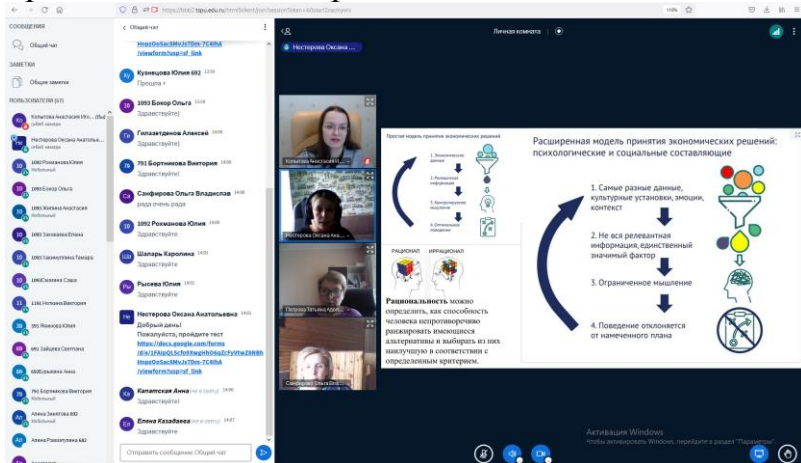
https://bbb2.tspu.edu.ru/html5client/join?sessionToken=

СООБЩЕНИЯ

Общий чат

ЗАМЕТКИ

Общие заметки

ПОЛЬЗОВАТЕЛИ (61)

Копытова Анастасия Иго... (Вы)

Нестерова Оксана Анатоль...

1092 Рохманова Юлия

1093 Бокор Ольга

1093 Жилина Анастасия

1093 Захарова Елена

1093 Хасмуллина Тамара

1093 Сизова Саша

1146 Нуланова Виктория

891 Яковлева Юлия

893 Зайцева Светлана

893 Бурыкина Анна

791 Бортникова Виктория

Алена Замятина 692

Алена Ржаннухина 692

Общий чат

Hmp0o5ac3MvJsT0m-7C4RhA /viewform?usp=sf_link

Кузнецова Юлия 692

Прошла

1093 Бокор Ольга

Здравствуйте!

Гилязетдинов Алексей

Здравствуйте

791 Бортникова Виктория

Здравствуйте

Сафиорова Ольга Владиславовна

рада очень рада

1092 Рохманова Юлия

Здравствуйте

Шаларь Каролина

Здравствуйте

Рысева Юлия

Здравствуйте

Нестерова Оксана Анатольевна

Добрый день!
Пожалуйста, пройдите тест
https://docs.google.com/forms /d/e/1FAIpQLScfxlll8wgHhO6uZcFyVtwZ0N8h Hmp0o5ac3MvJsT0m-7C4RhA /viewform?usp=sf_link

Капатская Анна

Здравствуйте

Елена Казадаева

Здравствуйте

Отправить сообщение Общий чат

Нестерова Оксана ...

Личная комната

Копытова Анастасия И...

Нестерова Оксана Ана...

Петрова Татьяна Адол...

Сафиорова Ольга Вла...

Простая модель принятия экономических решений

1. Экономические данные

2. Релевантная информация

3. Неограниченное мышление

4. Оптимальное поведение

РАЦИОНАЛ

ИРРАЦИОНАЛ

Рациональность можно определить, как способность человека непротиворечиво ранжировать имеющиеся альтернативы и выбирать из них наилучшую в соответствии с определенным критерием.

Расширенная модель принятия экономических решений: психологические и социальные составляющие

1. Самые разные данные, культурные установки, эмоции, контекст

2. Не вся релевантная информация, единственный значимый фактор

3. Ограниченное мышление

4. Поведение отклоняется от намеченного плана

Активация Windows
Чтобы активировать Windows, перейдите в раздел "Параметры".